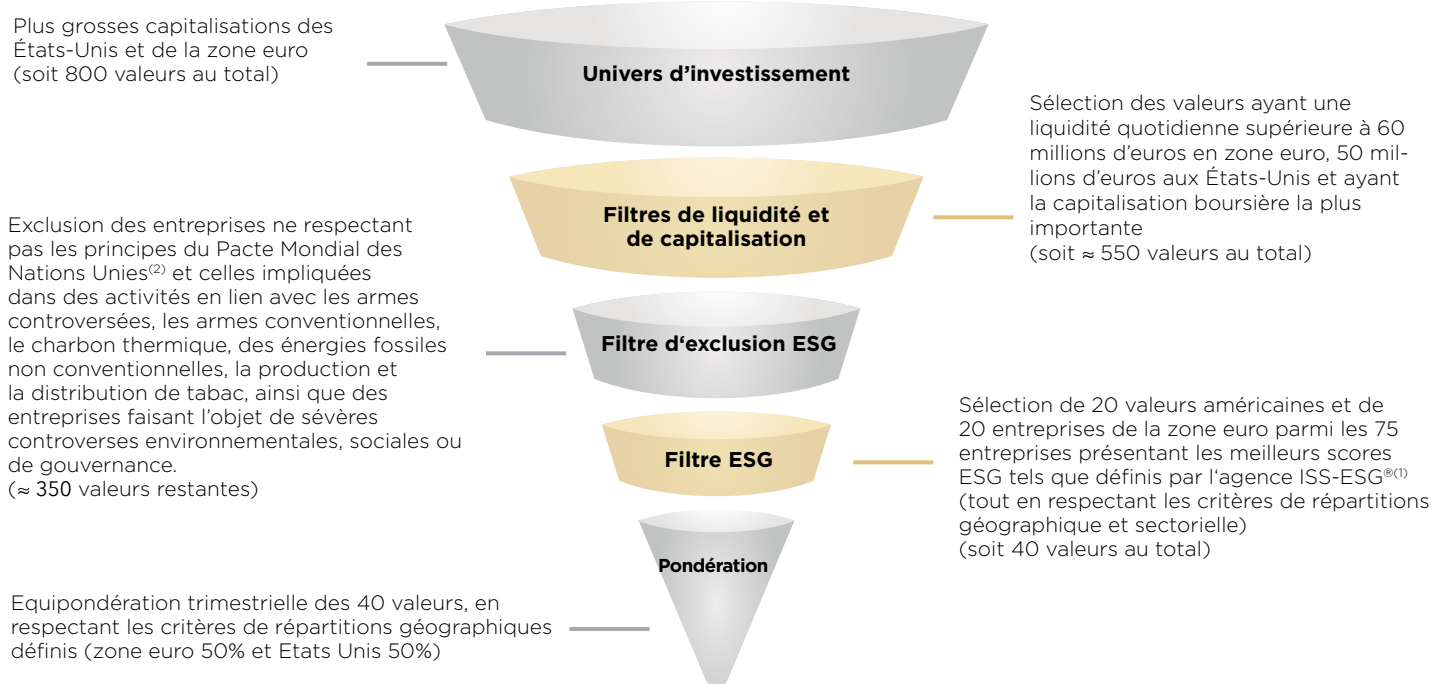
Plus grosses capitalisations des États-Unis et de la zone euro (soit 800 valeurs au total)

Univers d'investissement

Sélection des valeurs ayant une liquidité quotidienne supérieure à 60 millions d'euros en zone euro, 50 millions d'euros aux États-Unis et ayant la capitalisation boursière la plus importante (soit ≈ 550 valeurs au total)

Filtres de liquidité et de capitalisation

Exclusion des entreprises ne respectant pas les principes du Pacte Mondial des Nations Unies$^{(2)}$ et celles impliquées dans des activités en lien avec les armes controversées, les armes conventionnelles, le charbon thermique, des énergies fossiles non conventionnelles, la production et la distribution de tabac, ainsi que des entreprises faisant l'objet de sévères controverses environnementales, sociales ou de gouvernance. (≈ 350 valeurs restantes)

Filtre d'exclusion ESG

Sélection de 20 valeurs américaines et de 20 entreprises de la zone euro parmi les 75 entreprises présentant les meilleurs scores ESG tels que définis par l'agence ISS-ESG$^{®(1)}$ (tout en respectant les critères de répartitions géographique et sectorielle) (soit 40 valeurs au total)

Filtre ESG

Pondération

Equipondération trimestrielle des 40 valeurs, en respectant les critères de répartitions géographiques définis (zone euro 50% et Etats Unis 50%)